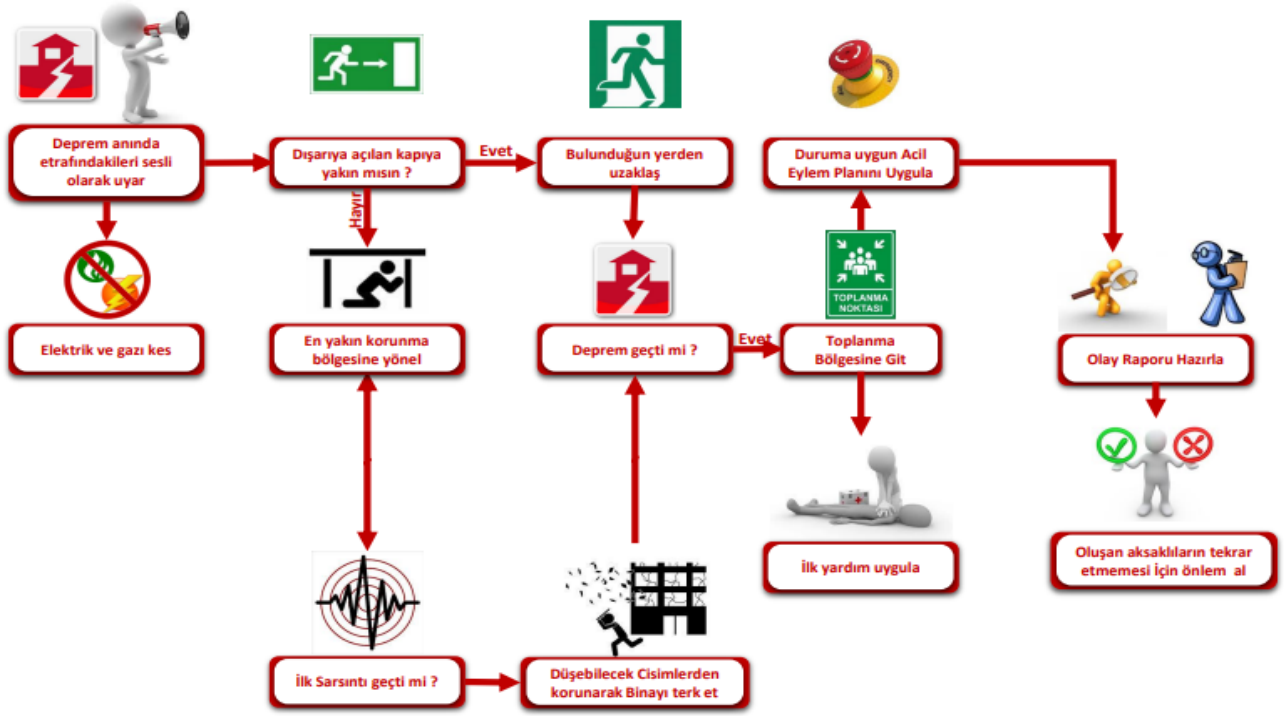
Deprem anında etrafındakileri sesli olarak uyar

Dışarıya açılan kapıya yakın mısın ?

Evet

Bulunduğun yerden uzaklaş

Duruma uygun Acil Eylem Planını Uygula

Hayır

Elektrik ve gazı kes

En yakın korunma bölgesine yönel

Deprem geçti mi ?

Evet

TOPLANMA NOKTASI

Toplanma Bölgesine Git

Olay Raporu Hazırla

İlk yardım uygula

Oluşan aksaklıların tekrar etmemesi İçin önlem al

İlk Sarsıntı geçti mi ?

Düşebilecek Cisimlerden korunarak Binayı terk et